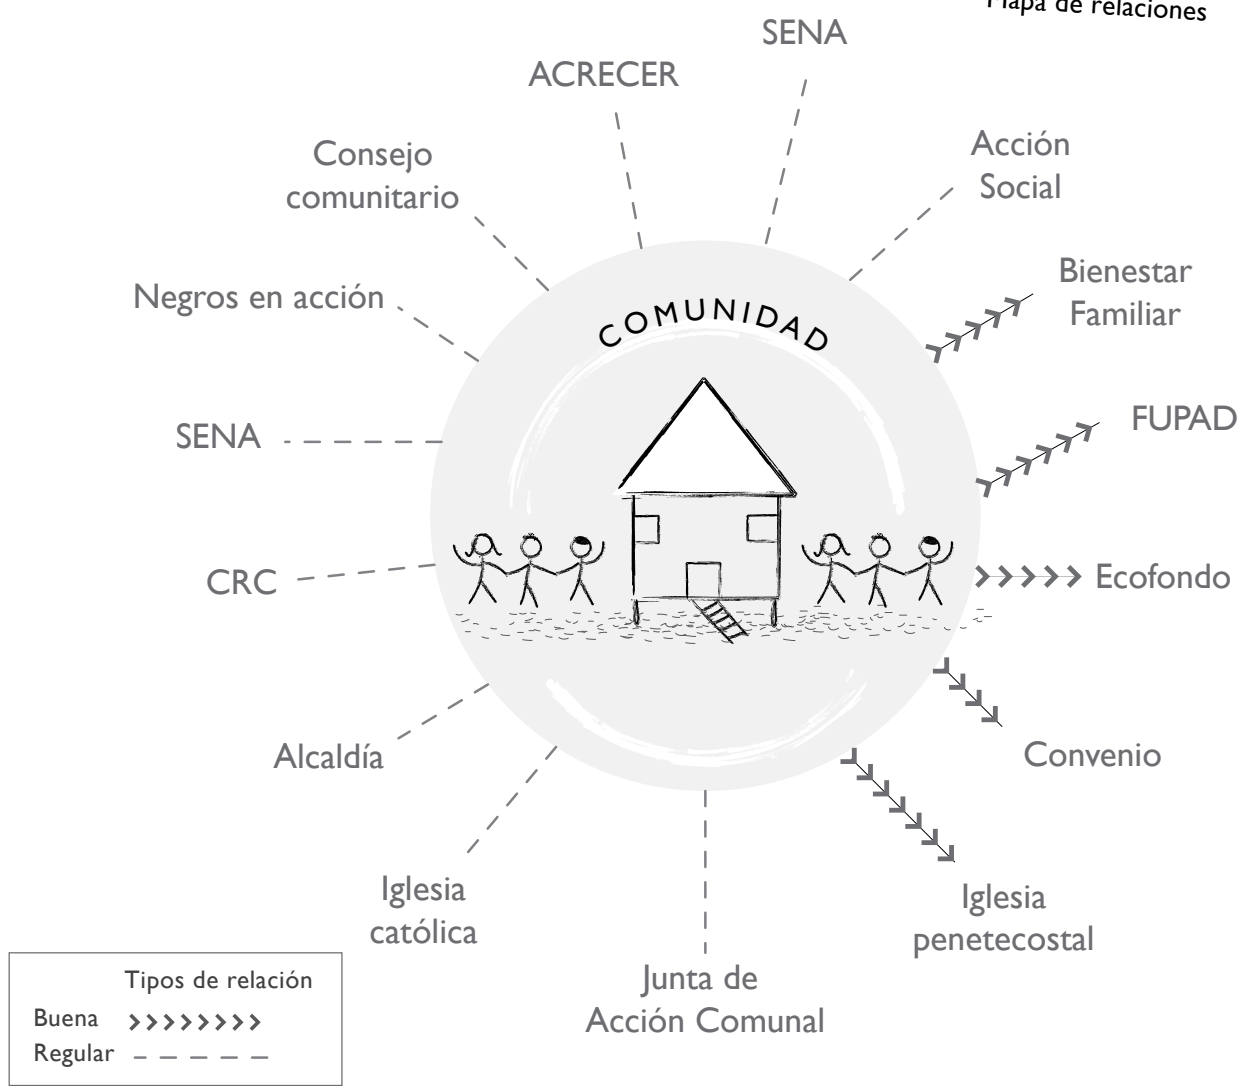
Mapa de relaciones

SENA

ACRECER

Consejo comunitario

Acción Social

Negros en acción

Bienestar Familiar

COMUNIDAD

SENA

FUPAD

CRC

Ecofondo

Convenio

Alcaldía

Iglesia católica

Iglesia penetecostal

Junta de Acción Comunal

Tipos de relación
Buena
Regular